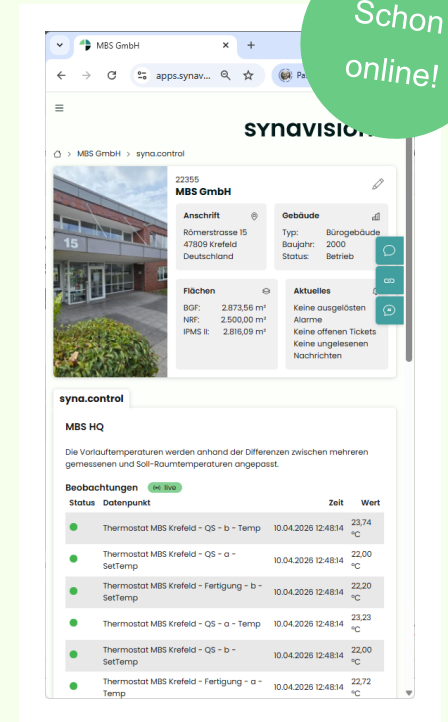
Schon online!

MBS GmbH

apps.synav...

Pa

≡

synavision

MBS GmbH > syna.control

22355
MBS GmbH

Anschrift
Römerstrasse 15
47809 Krefeld
Deutschland

Gebäude
Typ: Bürogebäude
Baujahr: 2000
Status: Betrieb

Flächen
BGF: 2.873,56 m²
NRF: 2.500,00 m²
IPMS II: 2.816,09 m²

Aktuelles
Keine ausgelösten Alarme
Keine offenen Tickets
Keine ungelesenen Nachrichten

15

syna.control

MBS HQ

Die Vorlauftemperaturen werden anhand der Differenzen zwischen mehreren gemessenen und Soll-Raumtemperaturen angepasst.

Beobachtungen live

| Status | Datenpunkt | Zeit | Wert |
|---|---|---|---|
| ● | Thermostat MBS Krefeld - QS - b - Temp | 10.04.2026 12:48:14 | 23,74 °C |
| ● | Thermostat MBS Krefeld - QS - a - SetTemp | 10.04.2026 12:48:14 | 22,00 °C |
| ● | Thermostat MBS Krefeld - Fertigung - b - SetTemp | 10.04.2026 12:48:14 | 22,20 °C |
| ● | Thermostat MBS Krefeld - QS - a - Temp | 10.04.2026 12:48:14 | 23,23 °C |
| ● | Thermostat MBS Krefeld - QS - b - SetTemp | 10.04.2026 12:48:14 | 22,00 °C |
| ● | Thermostat MBS Krefeld - Fertigung - a - Temp | 10.04.2026 12:48:14 | 22,72 °C |